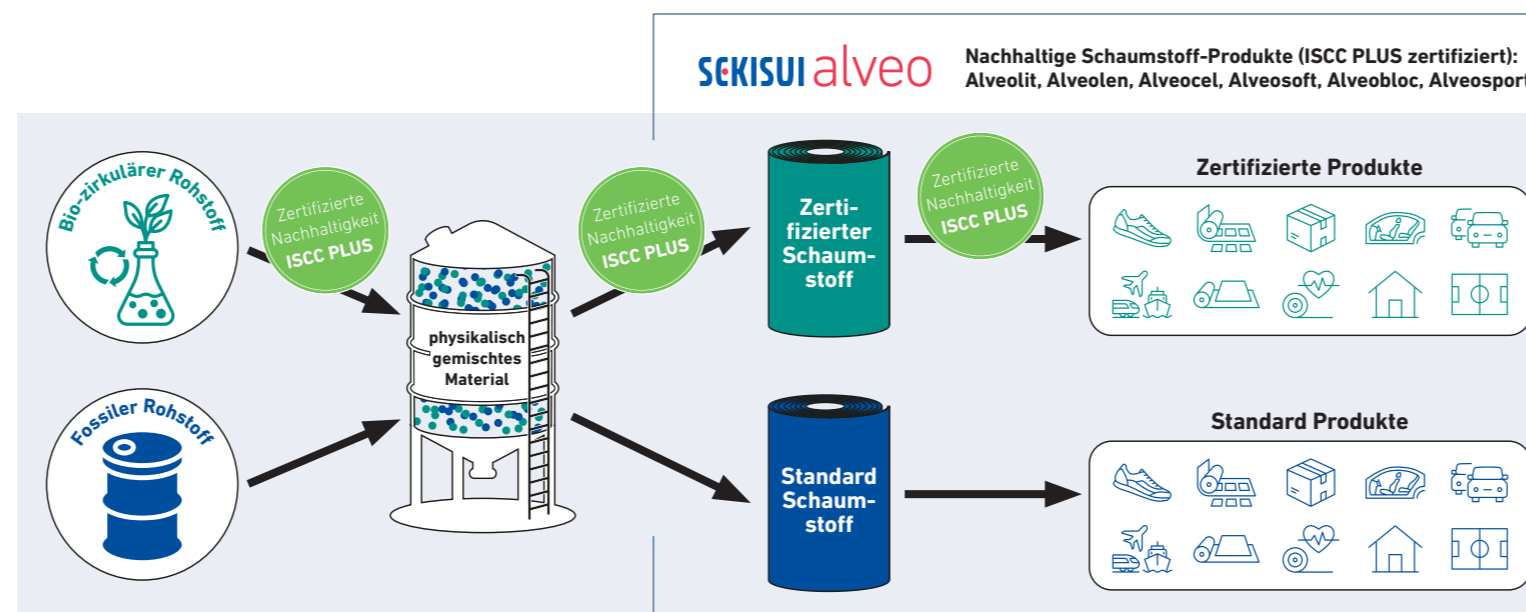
SEKISUI alveo

Nachhaltige Schaumstoff-Produkte (ISCC PLUS zertifiziert): Alveolit, Alveolen, Alveocel, Alveosoft, Alveobloc, Alveosport

Bio-zirkulärer Rohstoff

Fossiler Rohstoff

Zertifizierte Nachhaltigkeit ISCC PLUS

physikalisch gemischtes Material

Zertifizierte Nachhaltigkeit ISCC PLUS

Zertifizierter Schaumstoff

Zertifizierte Nachhaltigkeit ISCC PLUS

Zertifizierte Produkte

Standard Schaumstoff

Standard Produkte